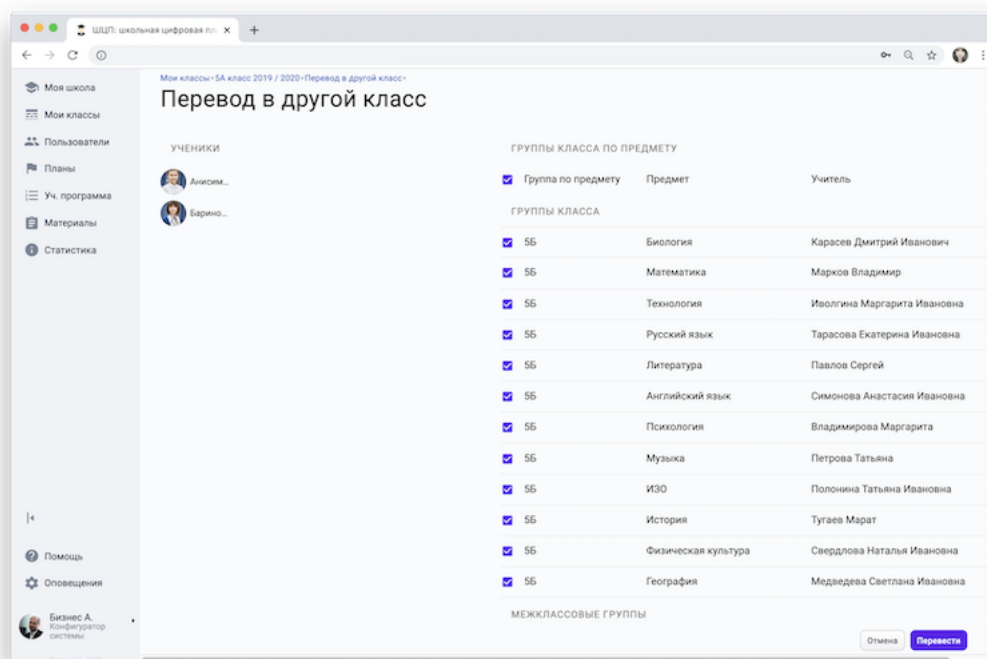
ШЦП: школьная цифровая пл ×
+

Моя школа
Мои классы
Пользователи
Планы
Уч. программа
Материалы
Статистика

Мои классы › 5А класс 2019 / 2020 › Перевод в другой класс ›

Перевод в другой класс

УЧЕНИКИ

Анисим...
Барино...

ГРУППЫ КЛАССА ПО ПРЕДМЕТУ

| | Группа по предмету | Предмет | Учитель |
|---|---|---|---|

ГРУППЫ КЛАССА

| | | | |
|---|---|---|---|
| ☑ | 5Б | Биология | Карасев Дмитрий Иванович |
| ☑ | 5Б | Математика | Марков Владимир |
| ☑ | 5Б | Технология | Иволгина Маргарита Ивановна |
| ☑ | 5Б | Русский язык | Тарасова Екатерина Ивановна |
| ☑ | 5Б | Литература | Павлов Сергей |
| ☑ | 5Б | Английский язык | Симонова Анастасия Ивановна |
| ☑ | 5Б | Психология | Владимирова Маргарита |
| ☑ | 5Б | Музыка | Петрова Татьяна |
| ☑ | 5Б | ИЗО | Полонина Татьяна Ивановна |
| ☑ | 5Б | История | Тугаев Марат |
| ☑ | 5Б | Физическая культура | Свердлова Наталья Ивановна |
| ☑ | 5Б | География | Медведева Светлана Ивановна |

МЕЖКЛАССОВЫЕ ГРУППЫ

Помощь
Оповещения

Бизнес А.
Конфигуратор системы

Отмена
Перевести